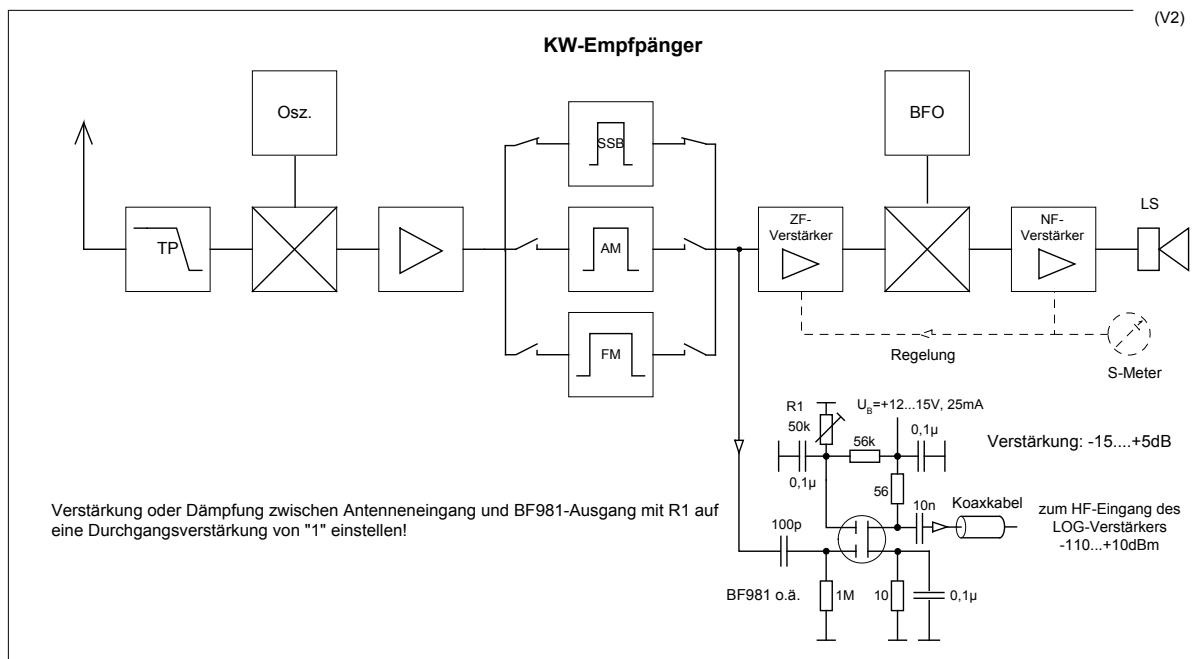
(V2)

KW-Empfänger

Osz.

BFO

SSB

AM

FM

TP

ZF-Verstärker

NF-Verstärker

LS

Regelung

S-Meter

R1
50k

$U_B$=+12...15V, 25mA

56k

0,1µ

0,1µ

56

10n

Koaxkabel

Verstärkung: -15....+5dB

zum HF-Eingang des LOG-Verstärkers -110...+10dBm

Verstärkung oder Dämpfung zwischen Antenneneingang und BF981-Ausgang mit R1 auf eine Durchgangsverstärkung von "1" einstellen!

100p

BF981 o.ä.

1M

10

0,1µ